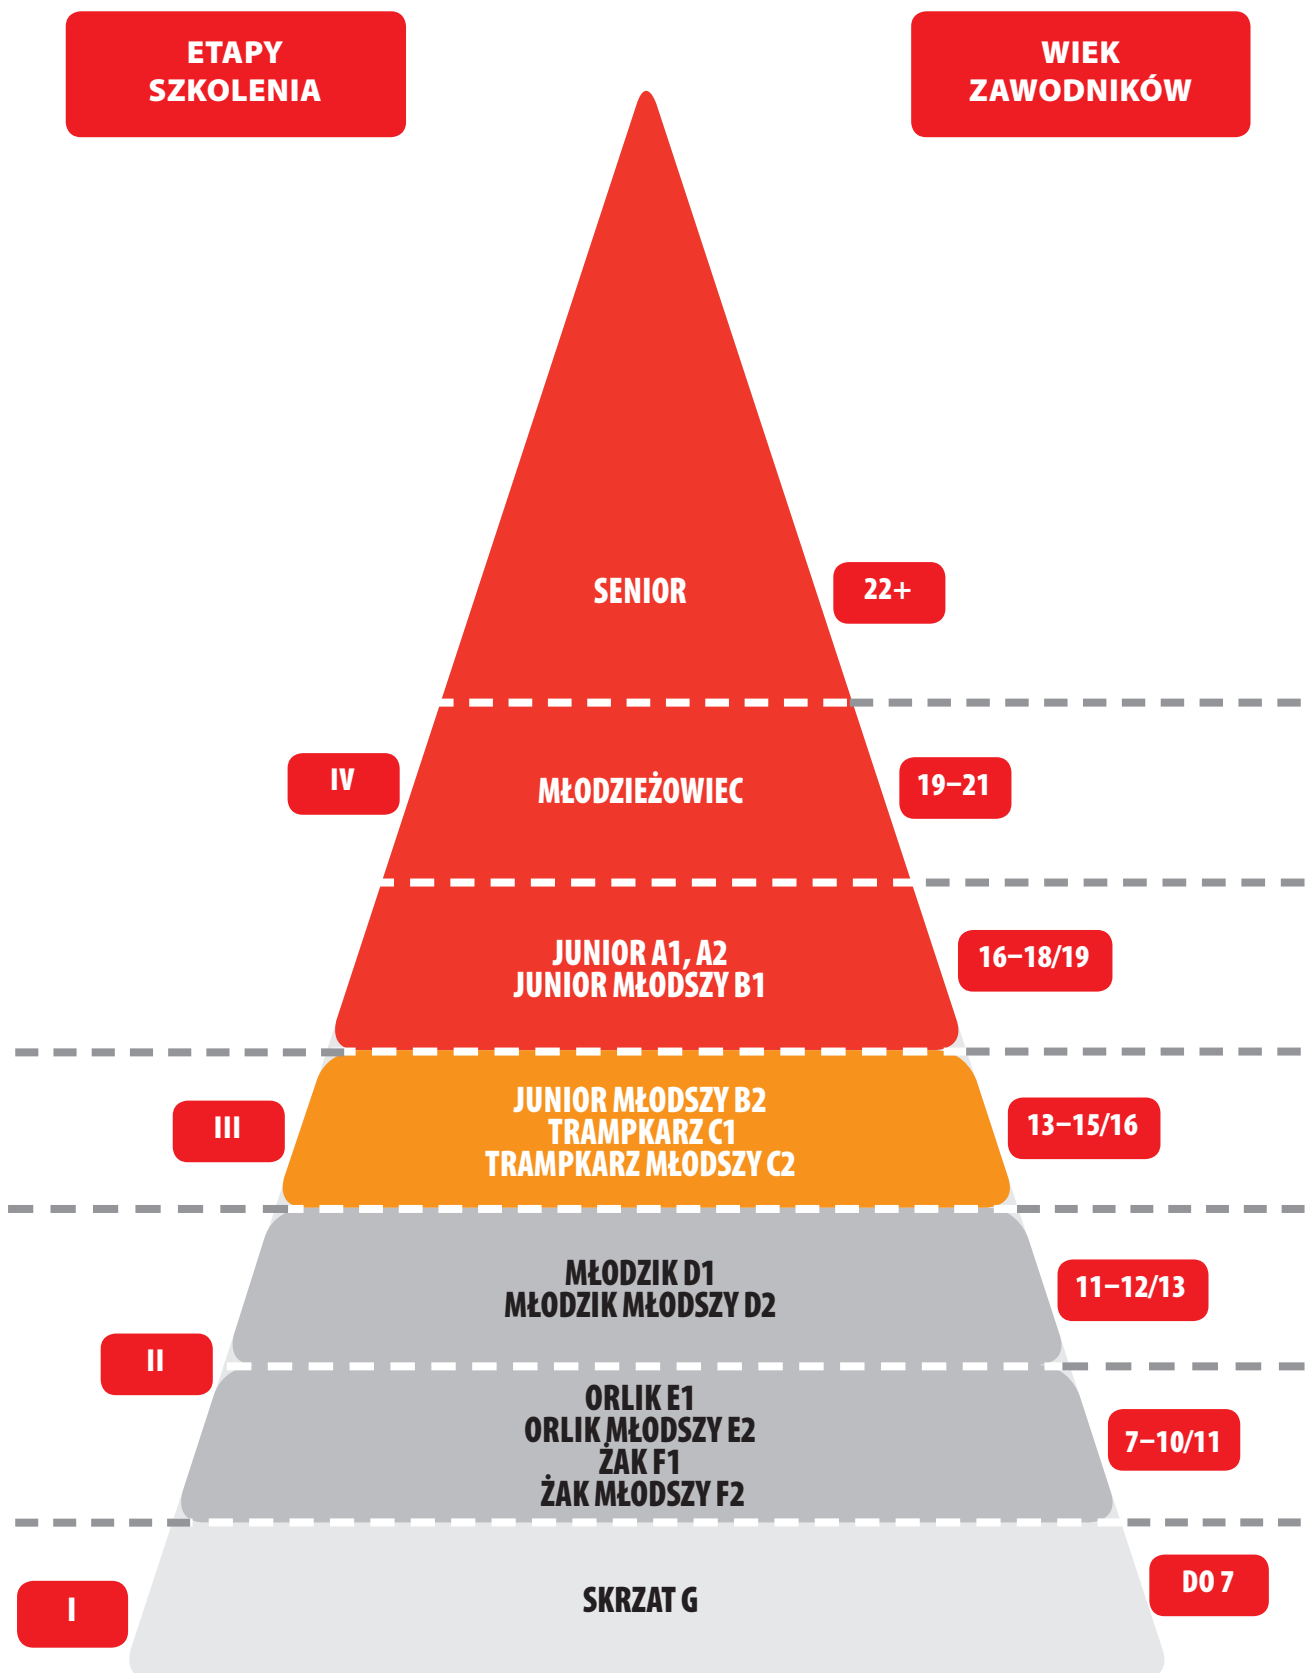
ETAPY SZKOLENIA

WIEK ZAWODNIKÓW

SENIOR

22+

IV

MŁODZIEŻOWIEC

19–21

JUNIOR A1, A2
JUNIOR MŁODSZY B1

16–18/19

III

JUNIOR MŁODSZY B2
TRAMPKARZ C1
TRAMPKARZ MŁODSZY C2

13–15/16

MŁODZIK D1
MŁODZIK MŁODSZY D2

11–12/13

II

ORLIK E1
ORLIK MŁODSZY E2
ŻAK F1
ŻAK MŁODSZY F2

7–10/11

I

SKRZAT G

DO 7